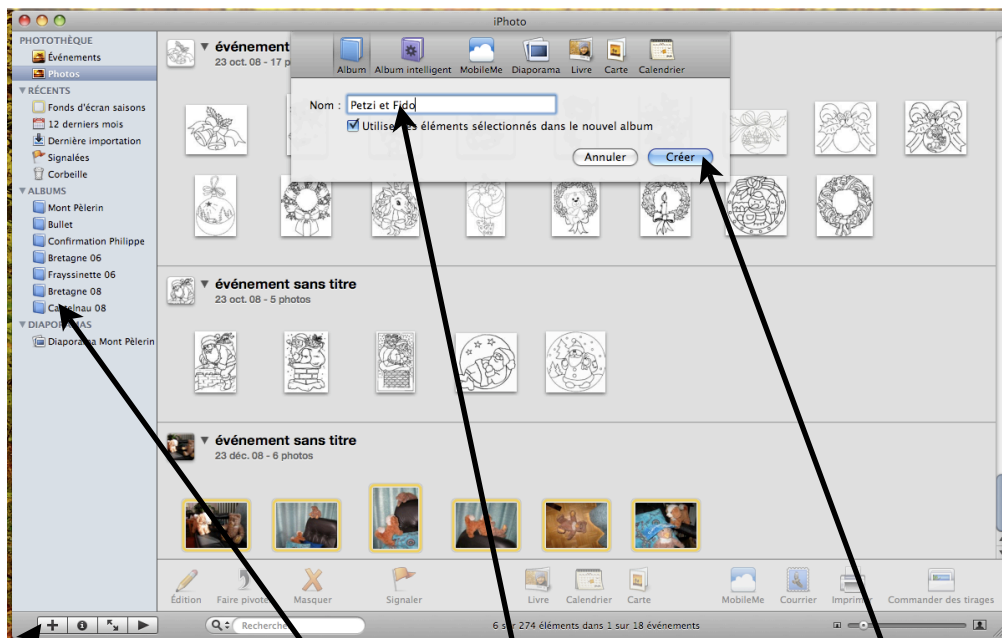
iPhoto

PHOTOTHÈQUE
Événements
Photos
▼ RÉCENTS
Fonds d'écran saisons
12 derniers mois
Dernière importation
Signalées
Corbeille
▼ ALBUMS
Mont Pèlerin
Bullet
Confirmation Philippe
Bretagne 06
Frayssinette 06
Bretagne 08
Castelnau 08
▼ DIAPORAMAS
Diaporama Mont Pèlerin

▼ événement
23 oct. 08 - 17 p

Album | Album intelligent | MobileMe | Diaporama | Livre | Carte | Calendrier

Nom : Petzi et Fido
Utiliser les éléments sélectionnés dans le nouvel album
Annuler
Créer

▼ événement sans titre
23 oct. 08 - 5 photos

▼ événement sans titre
23 déc. 08 - 6 photos

Édition | Faire pivoter | Masquer | Signaler | Livre | Calendrier | Carte | MobileMe | Courrier | Imprimer | Commander des tirages

Rechercher

6 sur 274 éléments dans 1 sur 18 événements